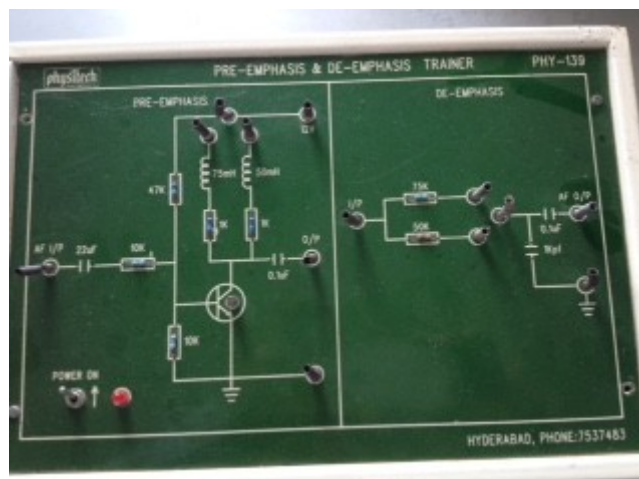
phystech

PRE-EMPHASIS & DE-EMPHASIS TRAINER

PHY-139

PRE-EMPHASIS

12V

47K

75mH

50mH

1K

1K

AF I/P

22uF

10K

O/P

0.1uF

10K

POWER ON

DE-EMPHASIS

I/P

75K

50K

AF O/P

0.1uF

1Kpf

HYDERABAD, PHONE:7537483